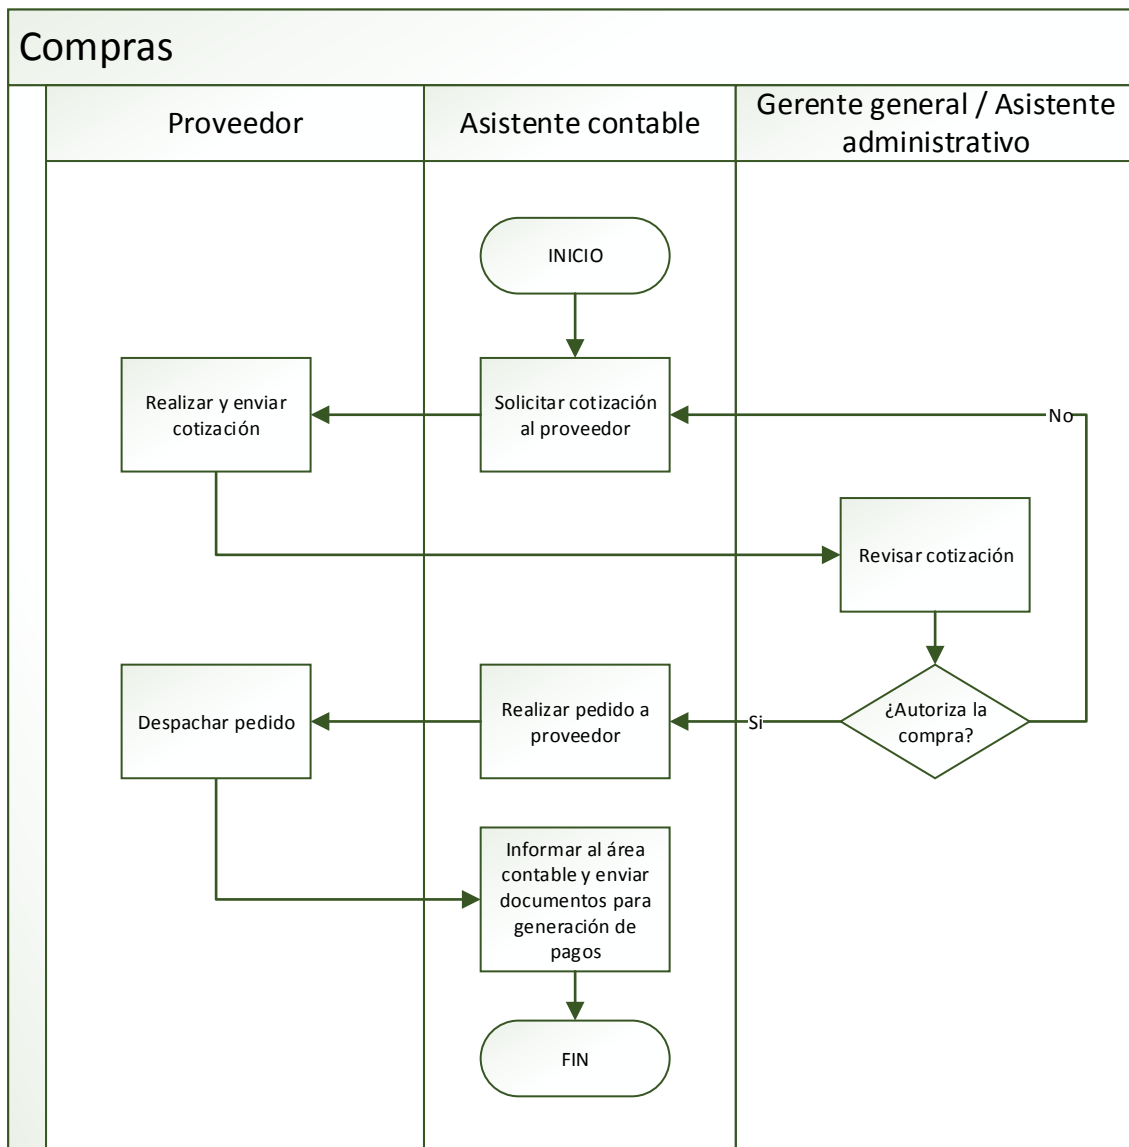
Compras

Proveedor

Asistente contable

Gerente general / Asistente administrativo

INICIO

Realizar y enviar cotización

Solicitar cotización al proveedor

No

Revisar cotización

Despachar pedido

Realizar pedido a proveedor

Si

¿Autoriza la compra?

Informar al área contable y enviar documentos para generación de pagos

FIN